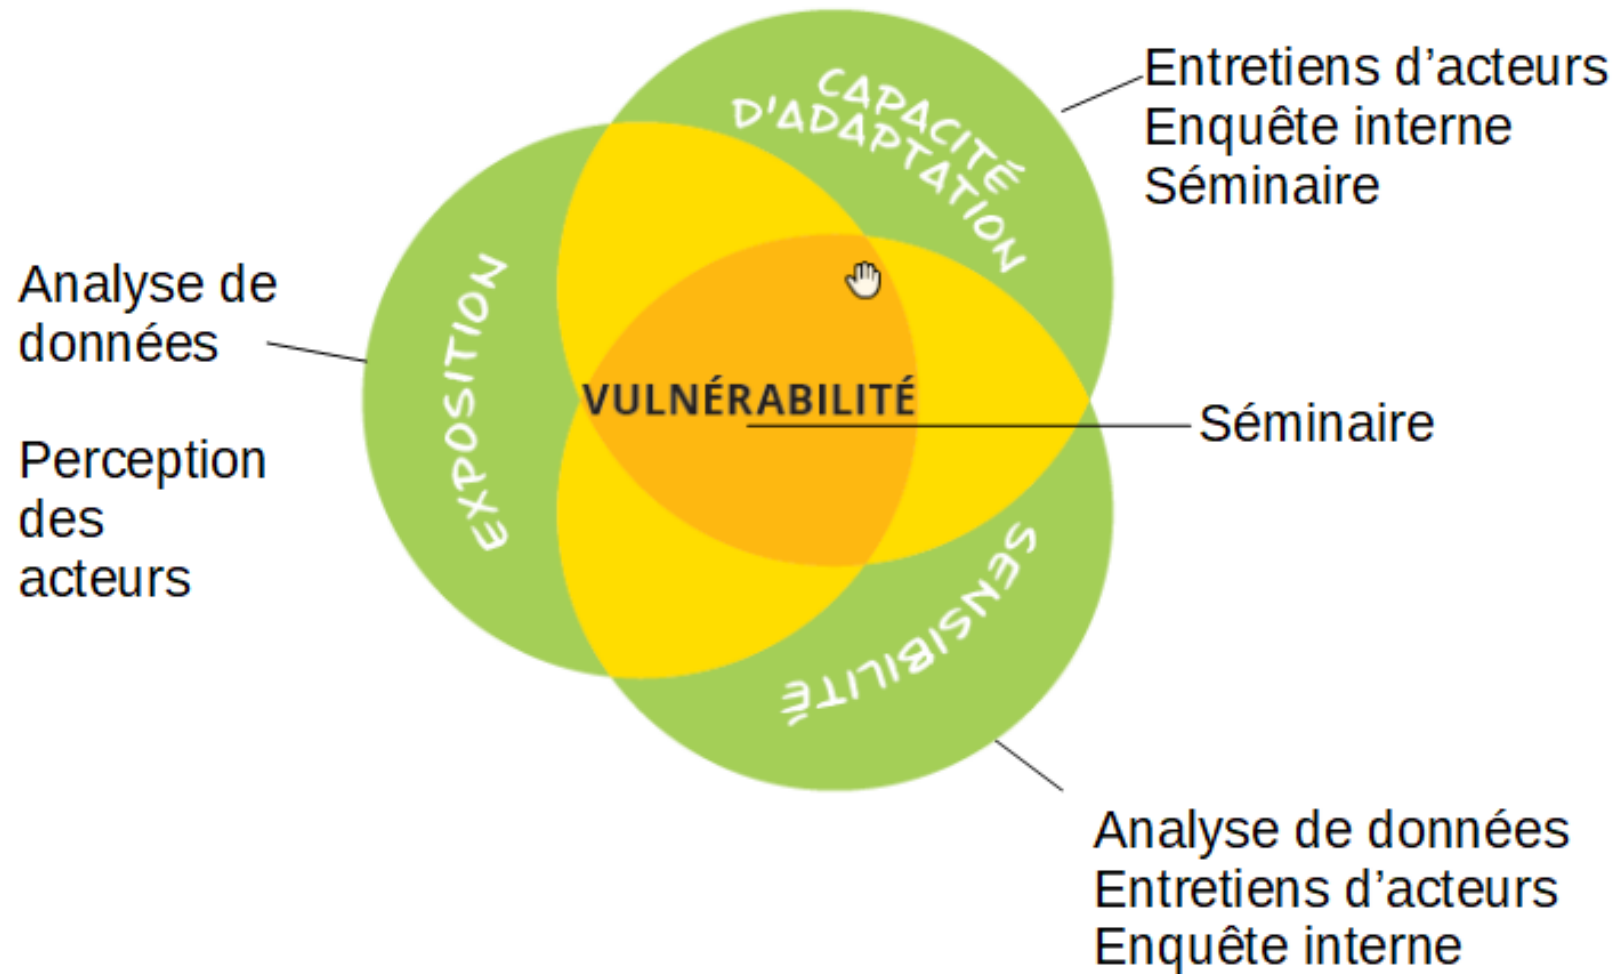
Entretiens d'acteurs
Enquête interne
Séminaire

CAPACITÉ D'ADAPTATION

Analyse de données

Perception des acteurs

EXPOSITION

VULNÉRABILITÉ

Séminaire

SENSIBILITÉ

Analyse de données
Entretiens d'acteurs
Enquête interne